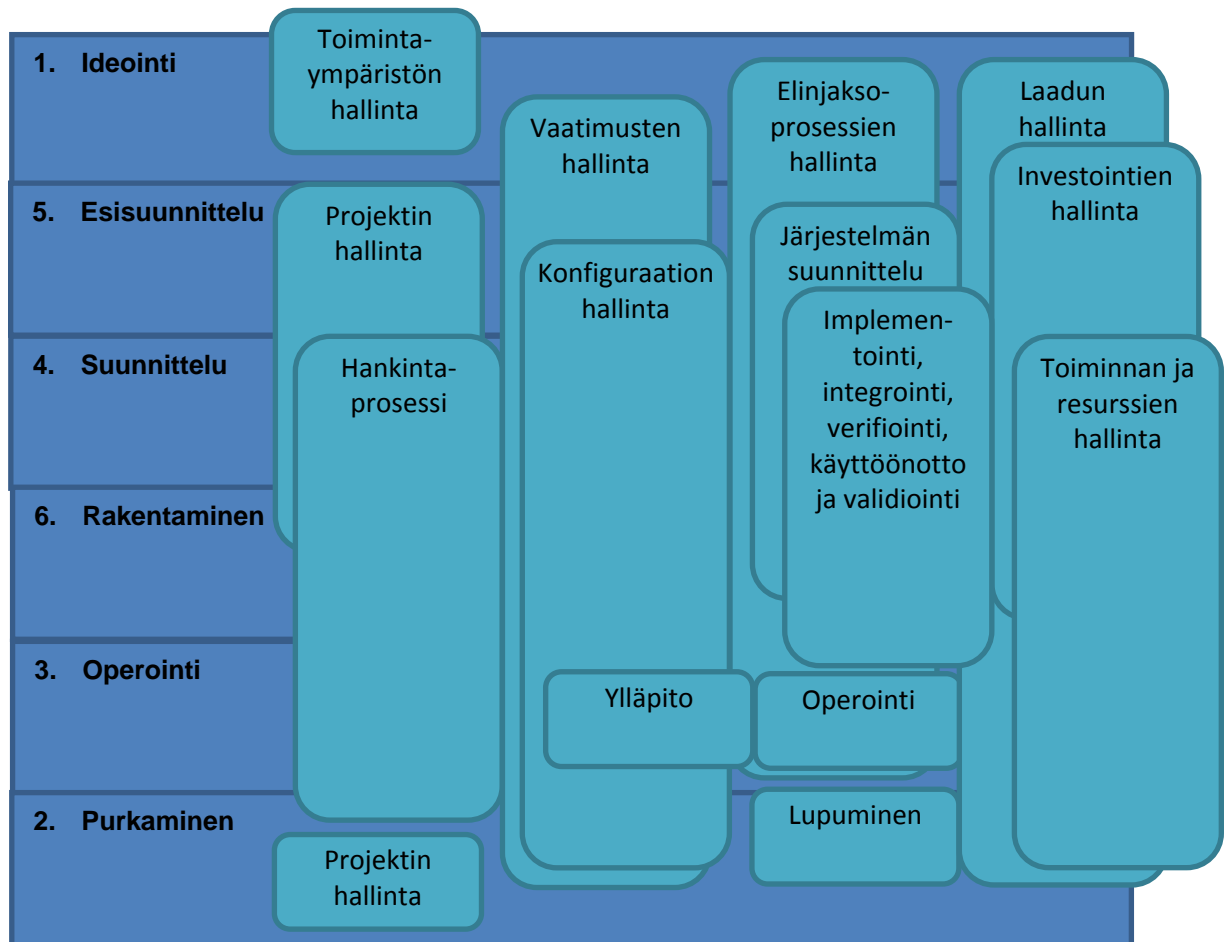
1. Ideointi

5. Esisuunnittelu

4. Suunnittelu

6. Rakentaminen

3. Operointi

2. Purkaminen

Toimintaympäristön hallinta

Projektin hallinta

Hankintaprosessi

Projektin hallinta

Vaatimusten hallinta

Konfiguraation hallinta

Ylläpito

Elinjaksoprosessien hallinta

Järjestelmän suunnittelu

Implementointi, integrointi, verifiointi, käyttöönotto ja validiointi

Operointi

Lupuminen

Laadun hallinta

Investointien hallinta

Toiminnan ja resurssien hallinta